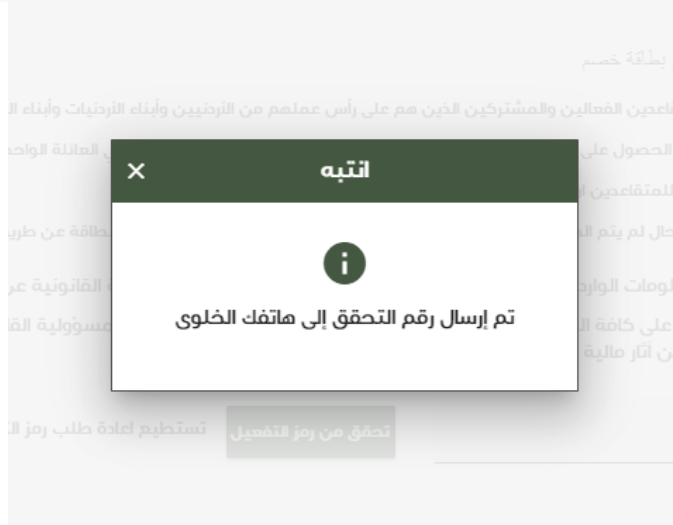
انتبه
×
i
تم إرسال رقم التحقق إلى هاتفك الخلوى

بطاقة خصم
قاعدين الفعالين والمشتركين الذين هم على رأس عملهم من الاردنيين وأبناء الاردنيات وأبناء ال
الحصول على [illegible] العائلة الواحد
للمتقاعدين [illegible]
حال لم يتم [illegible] بطاقة عن طري
لومات الوارد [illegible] القانونية عن
على كافة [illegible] مسؤولية القا
ن آثار مالية

تحقق من رمز التفعيل
تستطيع اعادة طلب رمز ال